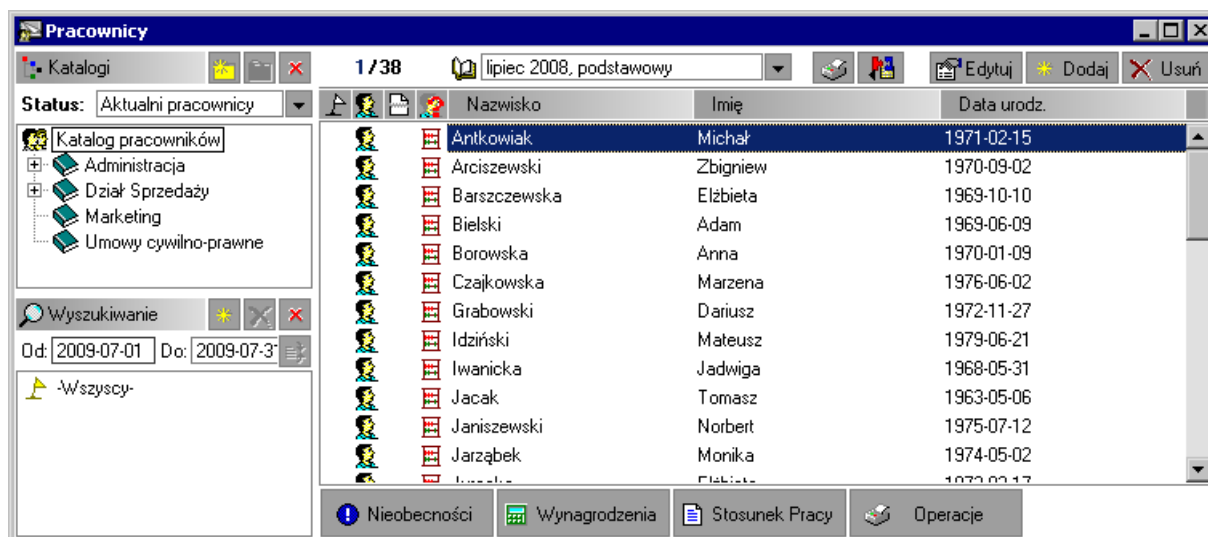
Pracownicy

Katalogi

Status: Aktualni pracownicy

Katalog pracowników
Administracja
Dział Sprzedaży
Marketing
Umowy cywilno-prawne

Wyszukiwanie

Od: 2009-07-01 Do: 2009-07-3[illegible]

-Wszyscy-

1/38 lipiec 2008, podstawowy

Edytuj Dodaj Usuń

| Nazwisko | Imię | Data urodz. |
|---|---|---|
| Antkowiak | Michał | 1971-02-15 |
| Arciszewski | Zbigniew | 1970-09-02 |
| Barszczewska | Elżbieta | 1969-10-10 |
| Bielski | Adam | 1969-06-09 |
| Borowska | Anna | 1970-01-09 |
| Czajkowska | Marzena | 1976-06-02 |
| Grabowski | Dariusz | 1972-11-27 |
| Idziński | Mateusz | 1979-06-21 |
| Iwanicka | Jadwiga | 1968-05-31 |
| Jacak | Tomasz | 1963-05-06 |
| Janiszewski | Norbert | 1975-07-12 |
| Jarząbek | Monika | 1974-05-02 |
| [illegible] | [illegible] | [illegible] |

Nieobecności Wynagrodzenia Stosunek Pracy Operacje